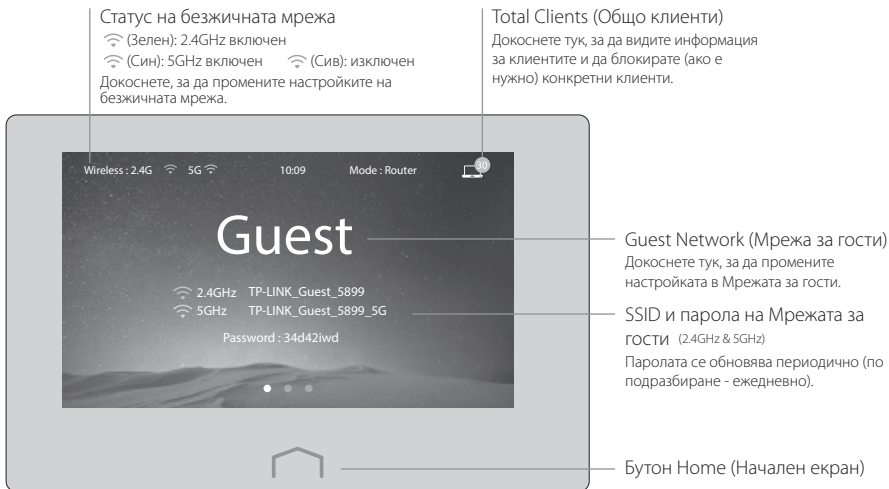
Статус на безжичната мрежа
(Зелен): 2.4GHz включен
(Син): 5GHz включен (Сив): изключен
Докоснете, за да промените настройките на безжичната мрежа.

Total Clients (Общо клиенти)
Докоснете тук, за да видите информация за клиентите и да блокирате (ако е нужно) конкретни клиенти.

Wireless : 2.4G 5G 10:09 Mode : Router 30

Guest

2.4GHz TP-LINK_Guest_5899
5GHz TP-LINK_Guest_5899_5G

Password : 34d42iwd

Guest Network (Мрежа за гости)
Докоснете тук, за да промените настройката в Мрежата за гости.

SSID и парола на Мрежата за гости (2.4GHz & 5GHz)
Паролата се обновява периодично (по подразбиране - ежедневно).

Бутон Home (Начален екран)